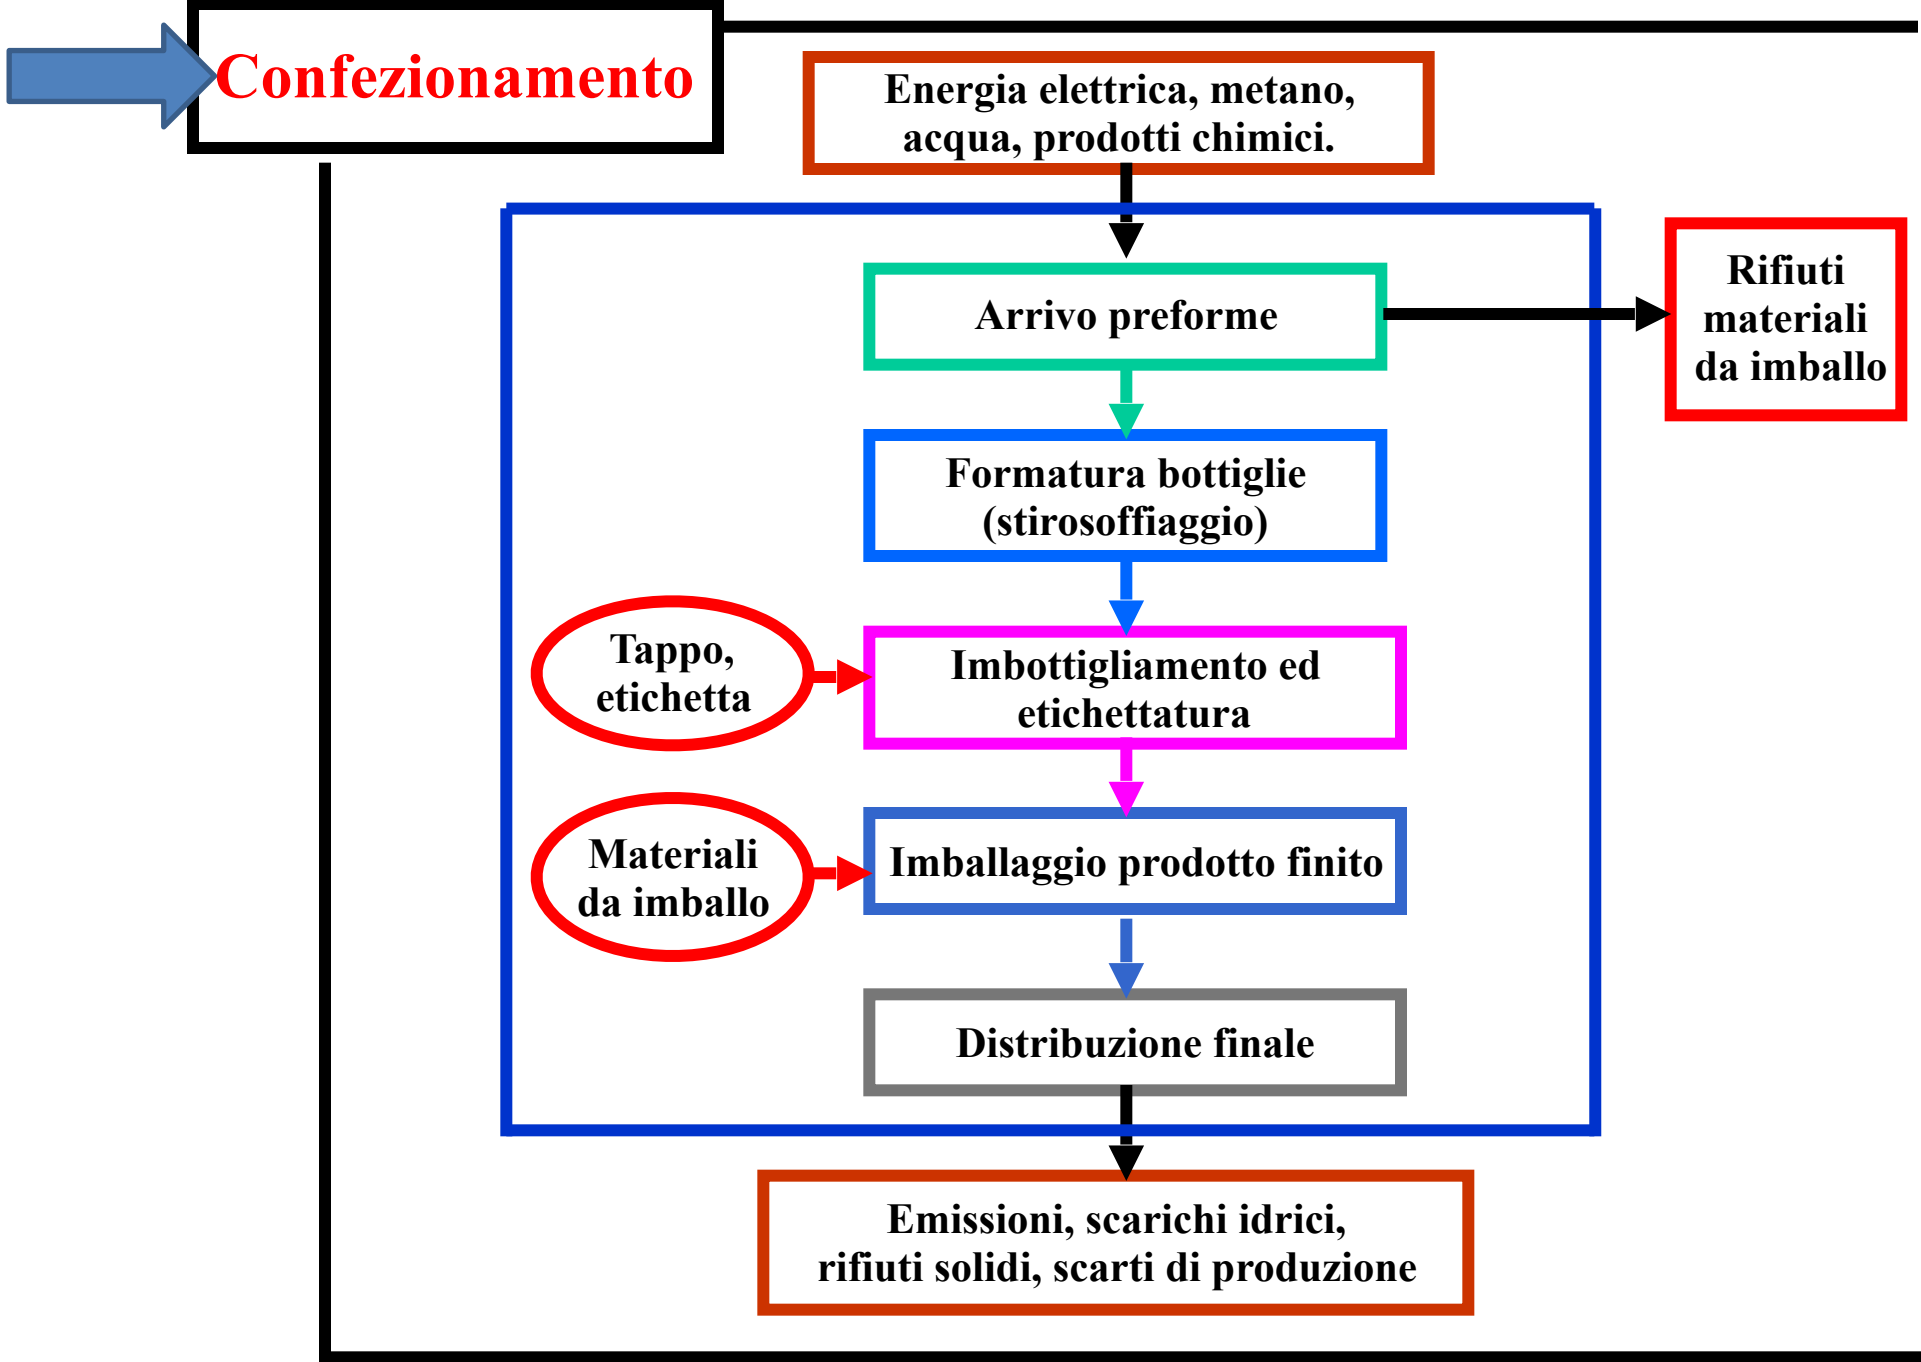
Confezionamento

Energia elettrica, metano, acqua, prodotti chimici.

Arrivo preforme

Rifiuti materiali da imballo

Formatura bottiglie (stirosoffiaggio)

Tappo, etichetta

Imbottigliamento ed etichettatura

Materiali da imballo

Imballaggio prodotto finito

Distribuzione finale

Emissioni, scarichi idrici, rifiuti solidi, scarti di produzione